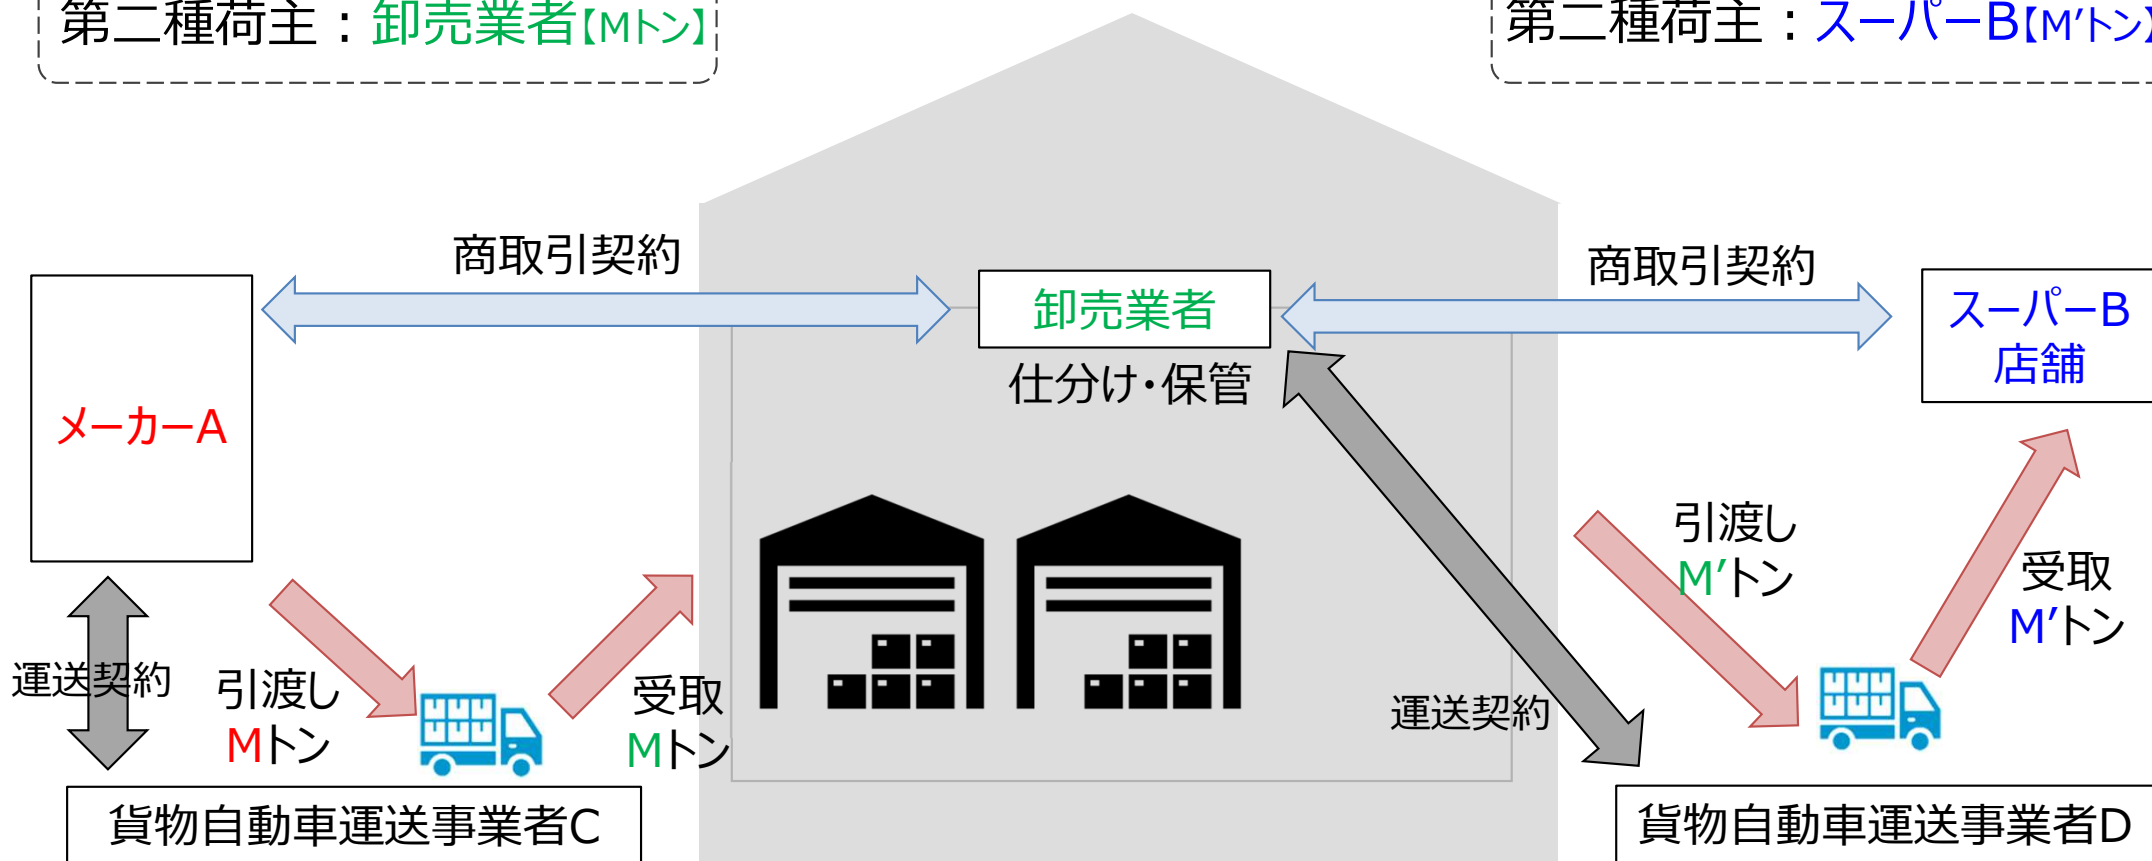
第二種荷主：卸売業者【Mトン】

第二種荷主：スーパーB【M'トン】

商取引契約

商取引契約

メーカーA

卸売業者

仕分け・保管

スーパーB
店舗

運送契約

引渡し
Mトン

受取
Mトン

運送契約

引渡し
M'トン

受取
M'トン

貨物自動車運送事業者C

貨物自動車運送事業者D